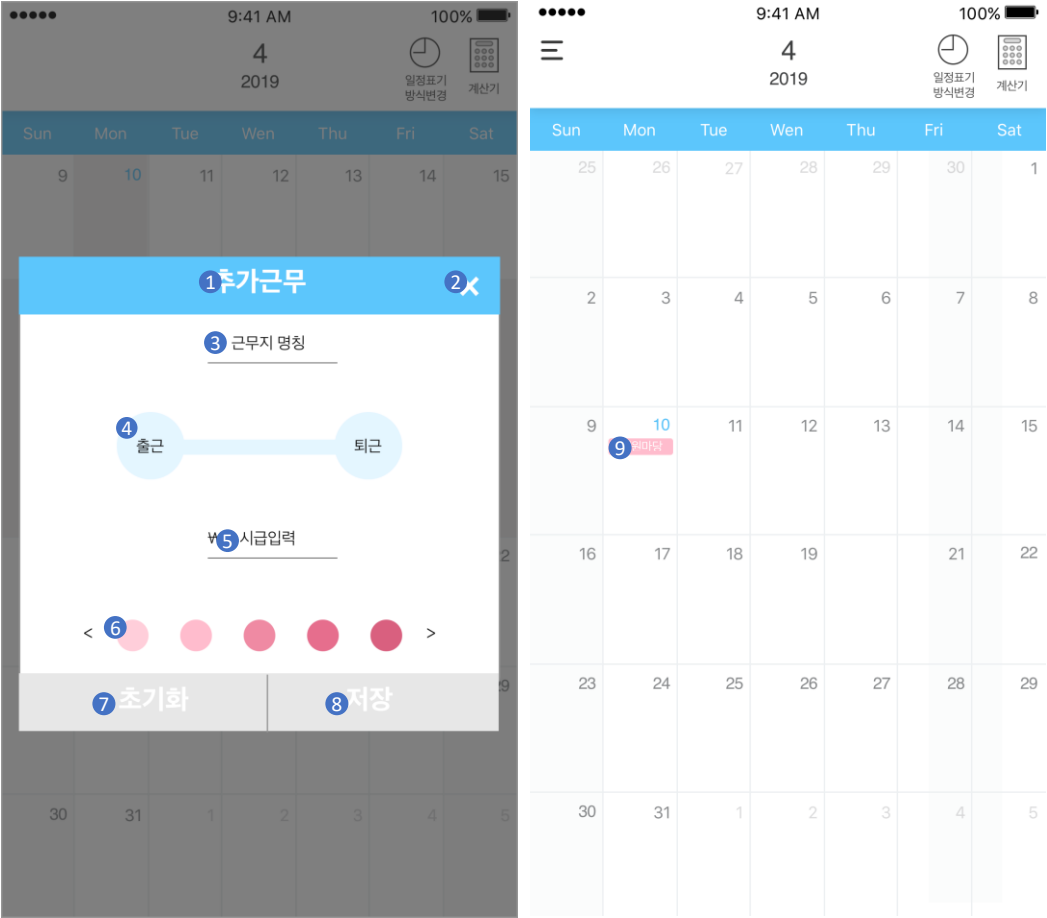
●●●●● 9:41 AM 100%

4
2019

일정표기 방식변경

계산기

| Sun | Mon | Tue | Wen | Thu | Fri | Sat |
|---|---|---|---|---|---|---|
| 9 | 10 | 11 | 12 | 13 | 14 | 15 |

1 추가근무 2 ×

3 근무지 명칭

4 출근 퇴근

₩ 5 시급입력

< 6 >

7 초기화 8 저장

| 30 | 31 | 1 | 2 | 3 | 4 | 5 |
|---|---|---|---|---|---|---|

●●●●● 9:41 AM 100%

4
2019

일정표기 방식변경

계산기

| Sun | Mon | Tue | Wen | Thu | Fri | Sat |
|---|---|---|---|---|---|---|
| 25 | 26 | 27 | 28 | 29 | 30 | 1 |
| 2 | 3 | 4 | 5 | 6 | 7 | 8 |
| 9 | 10 9 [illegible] | 11 | 12 | 13 | 14 | 15 |
| 16 | 17 | 18 | 19 | | 21 | 22 |
| 23 | 24 | 25 | 26 | 27 | 28 | 29 |
| 30 | 31 | 1 | 2 | 3 | 4 | 5 |